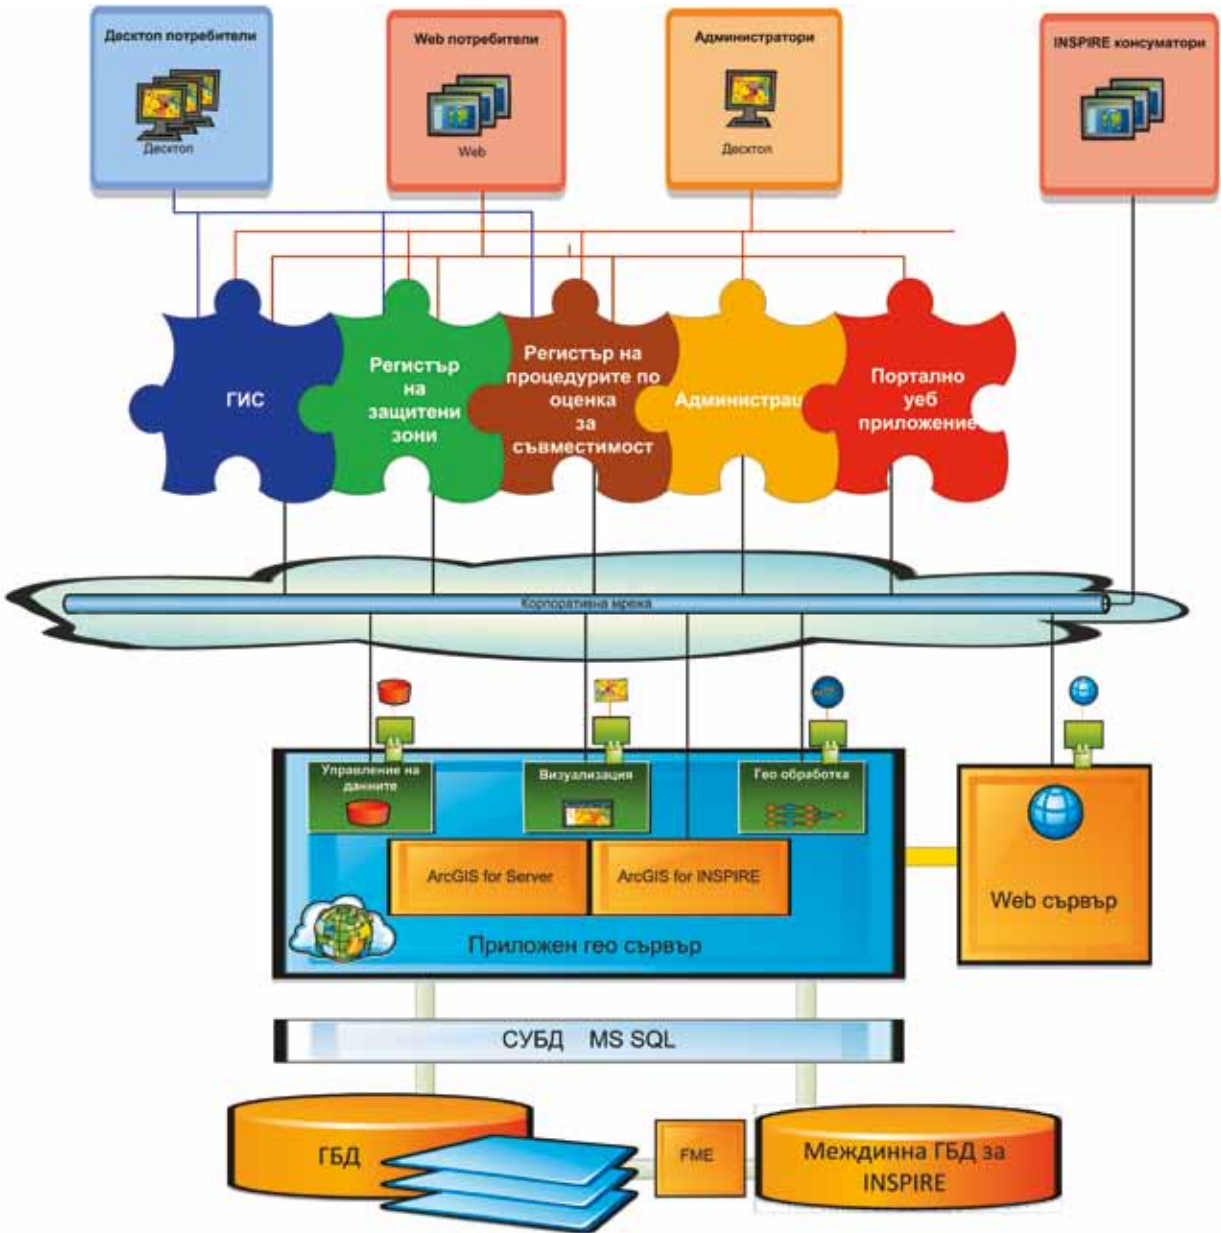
Десктоп потребители
Десктоп

Web потребители
Web

Администратори
Десктоп

INSPIRE консуматори

ГИС

Регистър на защитени зони

Регистър на процедурите по оценка за съвместимост

Администрац

Портално уеб приложение

Корпоративна мрежа

Управление на данните

Визуализация

Гео обработка

ArcGIS for Server

ArcGIS for INSPIRE

Приложен гео сървър

Web сървър

СУБД MS SQL

ГБД

FME

Междинна ГБД за INSPIRE